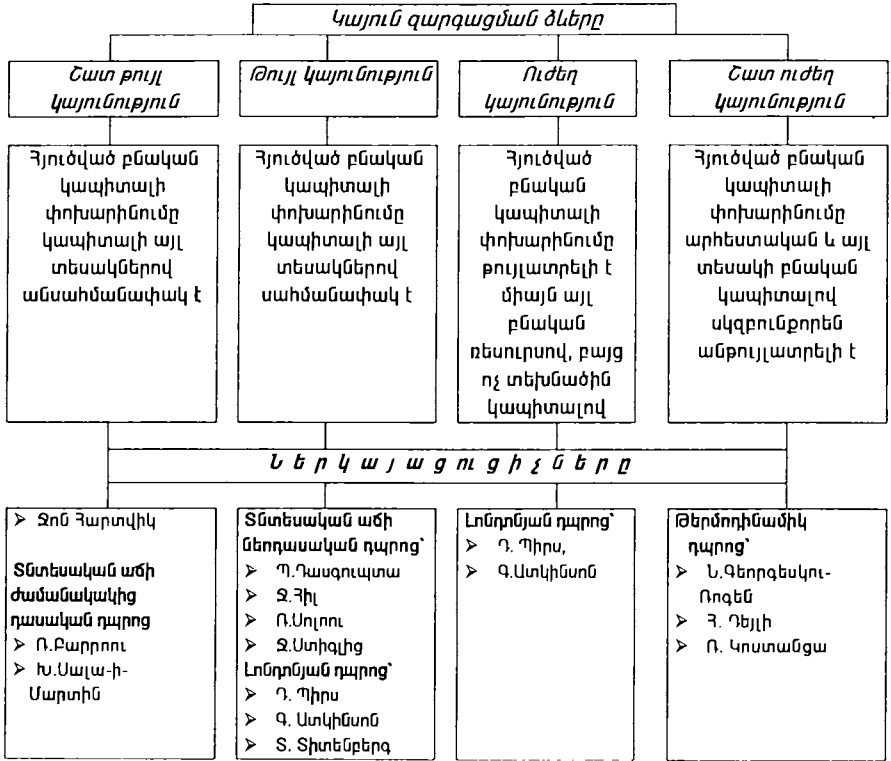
Կայուն զարգացման ձևերը

Շատ թույլ կայունություն

Թույլ կայունություն

Ուժեղ կայունություն

Շատ ուժեղ կայունություն

Հյուծված բնական կապիտալի փոխարինումը կապիտալի այլ տեսակներով անսահմանափակ է

Հյուծված բնական կապիտալի փոխարինումը կապիտալի այլ տեսակներով սահմանափակ է

Հյուծված բնական կապիտալի փոխարինումը թույլատրելի է միայն այլ բնական ռեսուրսով, բայց ոչ տեխնածին կապիտալով

Հյուծված բնական կապիտալի փոխարինումը արհեստական և այլ տեսակի բնական կապիտալով սկզբունքորեն անթույլատրելի է

Ներկայացուցիչները

➢ Ջոն Հարտվիկ

Տնտեսական աճի ժամանակակից դասական դպրոց
➢ Ռ.Բարրոու
➢ Խ.Սալա-ի-Մարտին

Տնտեսական աճի նեոդասական դպրոց՝
➢ Պ.Դասգուպտա
➢ Ջ.Հիլ
➢ Ռ.Սոլոու
➢ Ջ.Ստիգլից
Լոնդոնյան դպրոց՝
➢ Դ. Պիրս
➢ Գ. Ատկինսոն
➢ Տ. Տիտենբերգ

Լոնդոնյան դպրոց՝
➢ Դ. Պիրս,
➢ Գ.Ատկինսոն

Թերմոդինամիկ դպրոց՝
➢ Ն.Գեորգեսկու-Ռոգեն
➢ Հ. Դեյլի
➢ Ռ. Կոստանցա